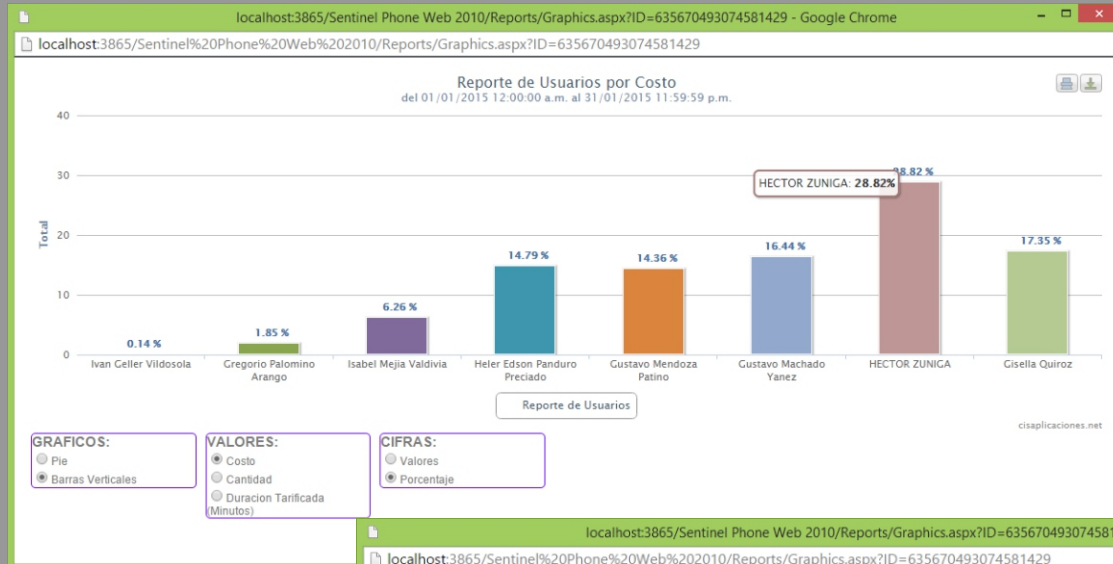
localhost:3865/Sentinel Phone Web 2010/Reports/Graphics.aspx?ID=635670493074581429 - Google Chrome

localhost:3865/Sentinel%20Phone%20Web%202010/Reports/Graphics.aspx?ID=635670493074581429

Reporte de Usuarios por Costo
del 01/01/2015 12:00:00 a.m. al 31/01/2015 11:59:59 p.m.

40
30
20
10
0

Total

HECTOR ZUNIGA: **28.82%**

0.14 %
1.85 %
6.26 %
14.79 %
14.36 %
16.44 %
28.82 %
17.35 %

Ivan Geller Vildosola
Gregorio Palomino Arango
Isabel Mejia Valdivia
Heler Edson Panduro Preciado
Gustavo Mendoza Patino
Gustavo Machado Yanez
HECTOR ZUNIGA
Gisella Quiroz

Reporte de Usuarios

cisaplicaciones.net

GRAFICOS:
Pie
Barras Verticales

VALORES:
Costo
Cantidad
Duracion Tarificada (Minutos)

CIFRAS:
Valores
Porcentaje

localhost:3865/Sentinel Phone Web 2010/Reports/Graphics.aspx?ID=63567049307458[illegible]

localhost:3865/Sentinel%20Phone%20Web%202010/Reports/Graphics.aspx?ID=635670493074581429